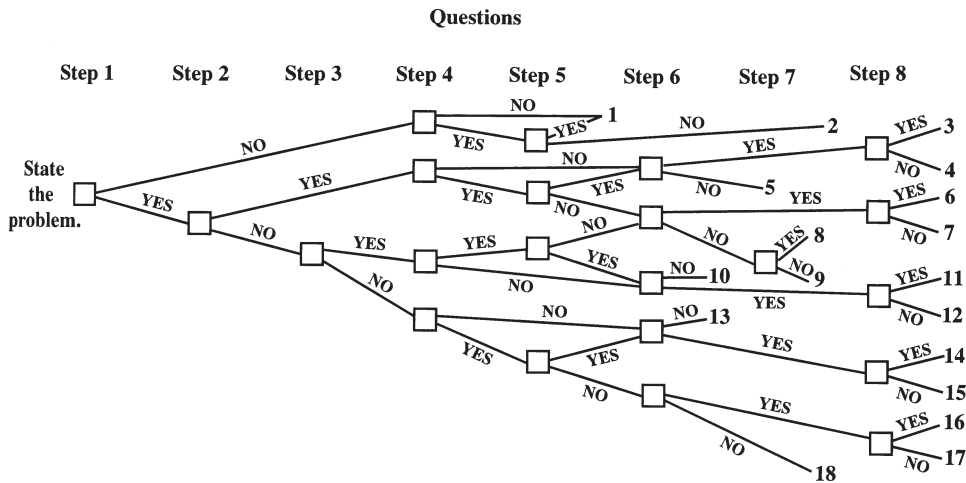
Questions

Step 1 Step 2 Step 3 Step 4 Step 5 Step 6 Step 7 Step 8

State the problem.

NO
YES
NO
YES
1
NO
2
YES
YES
3
NO
4
YES
NO
YES
NO
5
NO
YES
YES
6
NO
7
NO
YES
8
NO
9
YES
YES
NO
10
NO
YES
YES
11
NO
12
NO
NO
13
YES
YES
YES
14
NO
15
NO
YES
YES
16
NO
17
NO
18